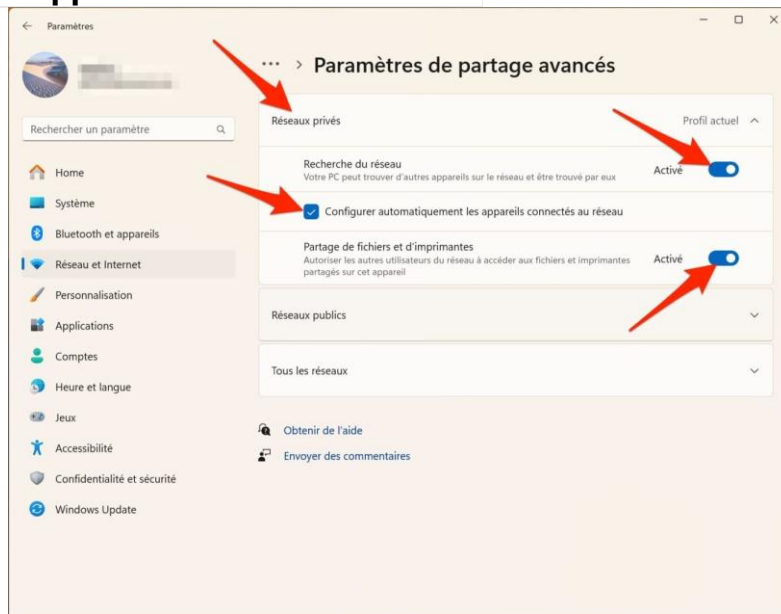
Paramètres

Rechercher un paramètre

Home
Système
Bluetooth et appareils
Réseau et Internet
Personnalisation
Applications
Comptes
Heure et langue
Jeux
Accessibilité
Confidentialité et sécurité
Windows Update

··· > Paramètres de partage avancés

Réseaux privés
Profil actuel

Recherche du réseau
Votre PC peut trouver d'autres appareils sur le réseau et être trouvé par eux
Activé

Configurer automatiquement les appareils connectés au réseau

Partage de fichiers et d'imprimantes
Autoriser les autres utilisateurs du réseau à accéder aux fichiers et imprimantes partagés sur cet appareil
Activé

Réseaux publics

Tous les réseaux

Obtenir de l'aide
Envoyer des commentaires